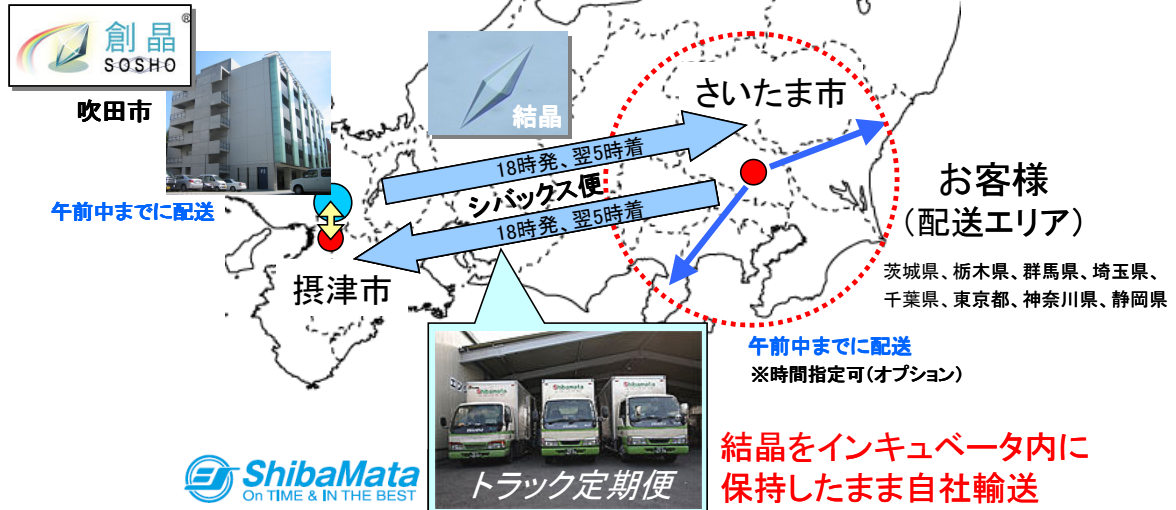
創晶®
SOSHO

吹田市

午前中までに配送

結晶

18時発、翌5時着

シバックス便

18時発、翌5時着

摂津市

さいたま市

お客様
(配送エリア)

茨城県、栃木県、群馬県、埼玉県、千葉県、東京都、神奈川県、静岡県

午前中までに配送
※時間指定可(オプション)

ShibaMata
On TIME & IN THE BEST

Shibamata

Shibamata

Shibamata

トラック定期便

結晶をインキュベータ内に保持したまま自社輸送